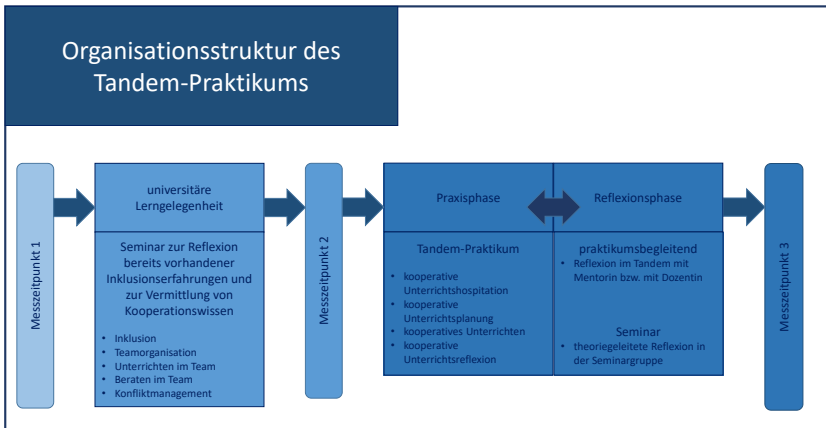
Organisationsstruktur des Tandem-Praktikums

Messzeitpunkt 1

universitäre Lerngelegenheit

Seminar zur Reflexion bereits vorhandener Inklusionserfahrungen und zur Vermittlung von Kooperationswissen

- Inklusion
- Teamorganisation
- Unterrichten im Team
- Beraten im Team
- Konfliktmanagement

Messzeitpunkt 2

Praxisphase

Tandem-Praktikum

- kooperative Unterrichtshospitation
- kooperative Unterrichtsplanung
- kooperatives Unterrichten
- kooperative Unterrichtsreflexion

Reflexionsphase

praktikumsbegleitend

- Reflexion im Tandem mit Mentorin bzw. mit Dozentin

Seminar

- theoriegeleitete Reflexion in der Seminargruppe

Messzeitpunkt 3